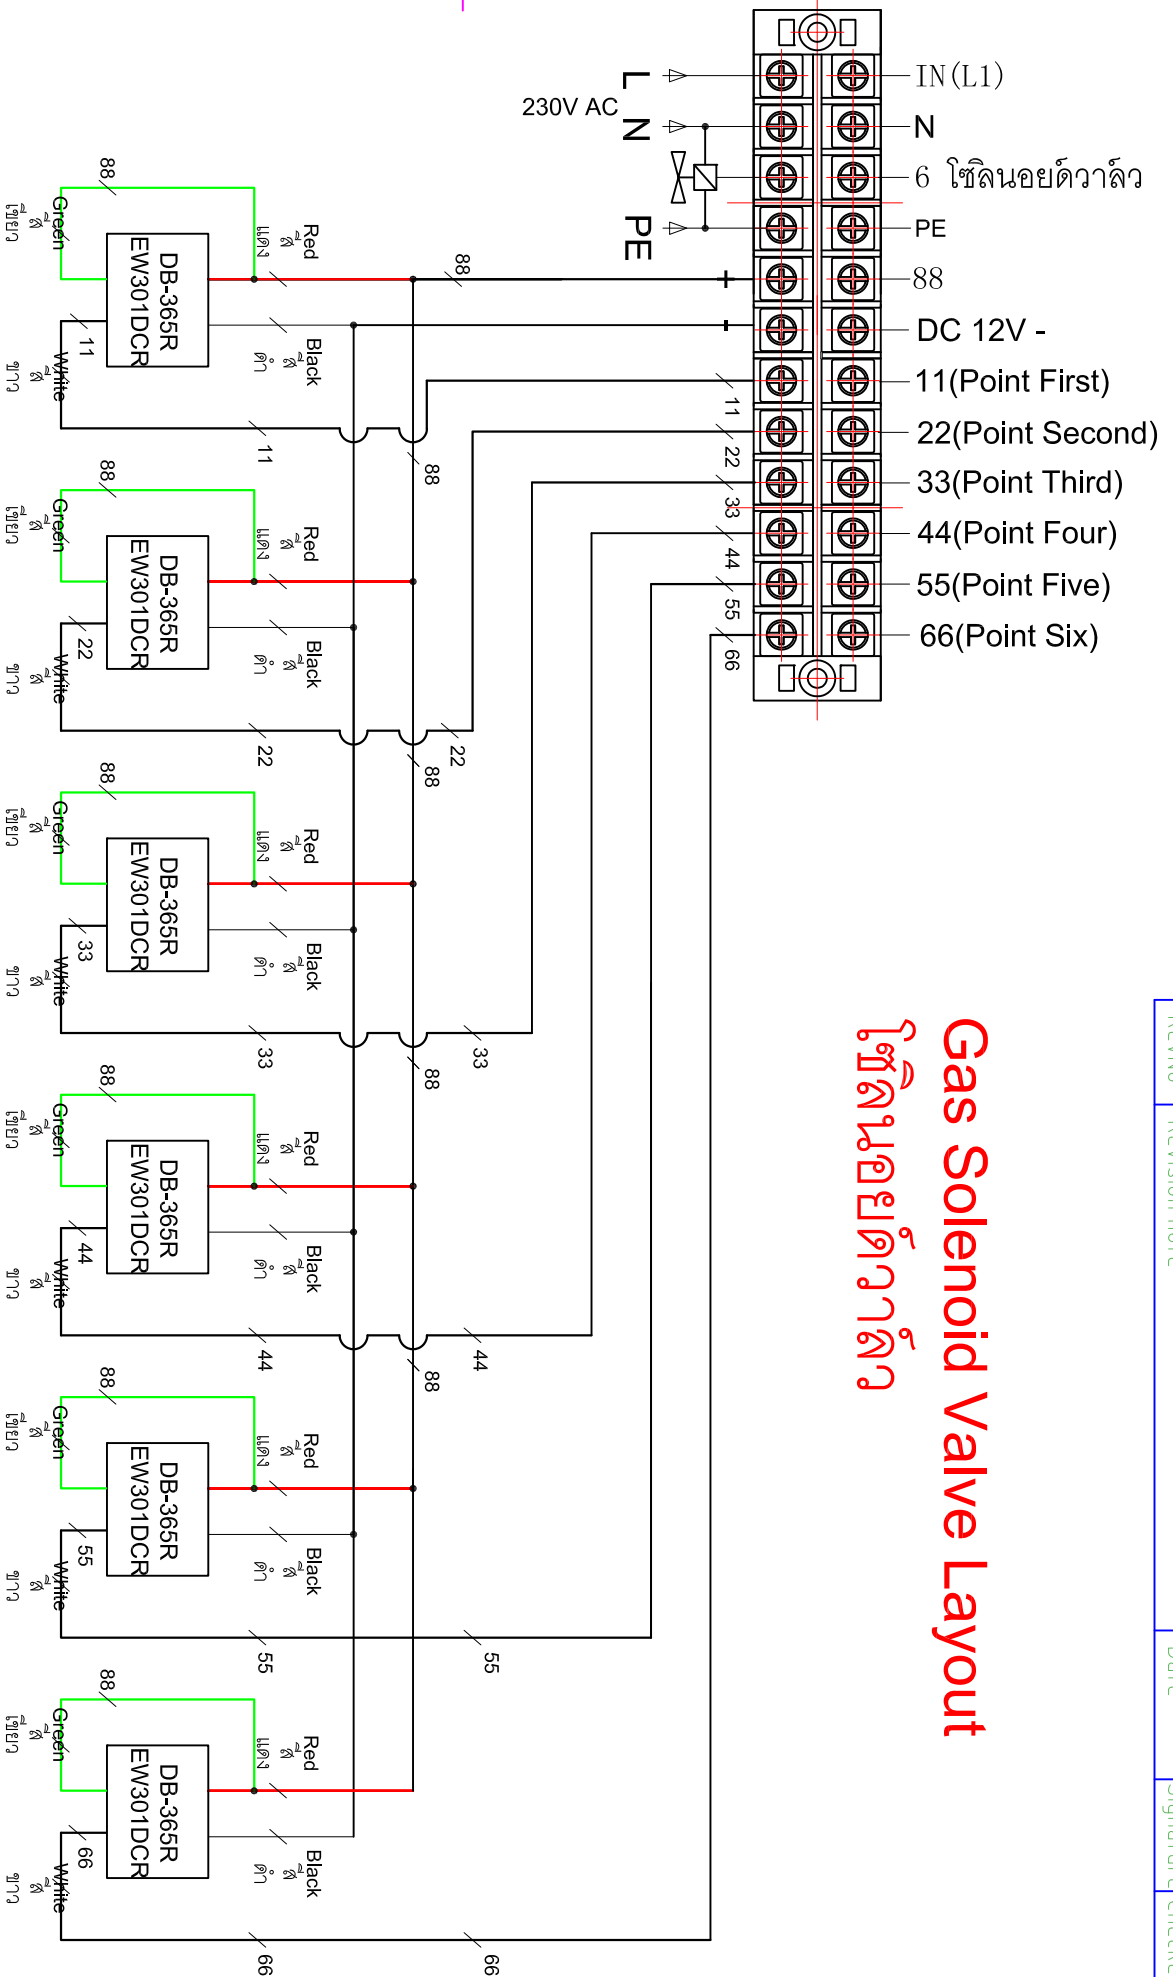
230V AC
L
N
PE
IN(L1)
N
6 โซลินอยด์วาล์ว
PE
88
DC 12V -
11(Point First)
22(Point Second)
33(Point Third)
44(Point Four)
55(Point Five)
66(Point Six)
+
-
88
11
22
33
44
55
66

Gas Solenoid Valve Layout
โซลินอยด์วาล์ว

88
Green สีเขียว
Red สีแดง
DB-365R
EW301DCR
11
White สีขาว
Black สีดำ
11
88

88
Green สีเขียว
Red สีแดง
DB-365R
EW301DCR
22
White สีขาว
Black สีดำ
22
88
22

88
Green สีเขียว
Red สีแดง
DB-365R
EW301DCR
33
White สีขาว
Black สีดำ
33
88
33

88
Green สีเขียว
Red สีแดง
DB-365R
EW301DCR
44
White สีขาว
Black สีดำ
44
88
44

88
Green สีเขียว
Red สีแดง
DB-365R
EW301DCR
55
White สีขาว
Black สีดำ
55
55

88
Green สีเขียว
Red สีแดง
DB-365R
EW301DCR
66
White สีขาว
Black สีดำ
66
66